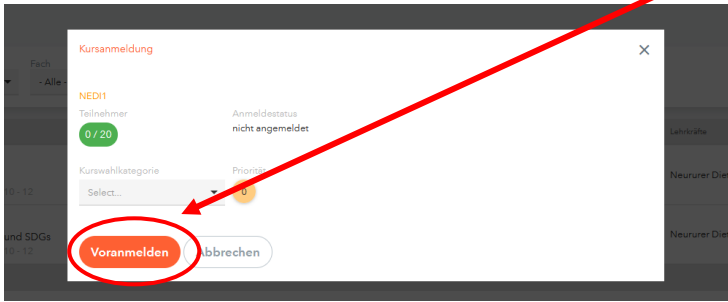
Fach
- Alle -
Kursanmeldung
×
NEDI1
Teilnehmer
0 / 20
Anmeldestatus
nicht angemeldet
Kurswahlkategorie
Select...
Priorit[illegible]
0
Voranmelden
Abbrechen
Lehrkräfte
Neururer Die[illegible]
10 - 12
und SDGs
10 - 12
Neururer Die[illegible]